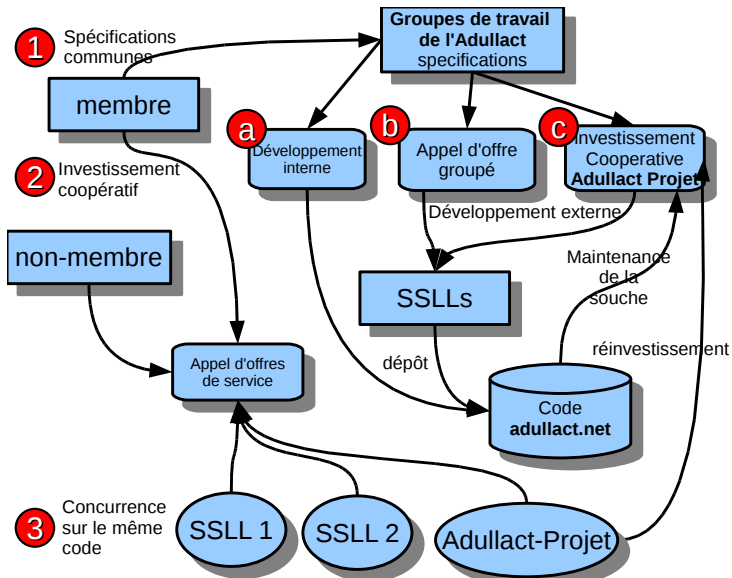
1 Spécifications communes

Groupes de travail de l'Adullact
specifications

membre

a Développement interne

b Appel d'offre groupé

c Investissement Cooperative Adullact Projet

2 Investissement coopératif

Développement externe

non-membre

Maintenance de la souche

SSLLs

réinvestissement

dépôt

Appel d'offres de service

Code
adullact.net

3 Concurrence sur le même code

SSLL 1

SSLL 2

Adullact-Projet